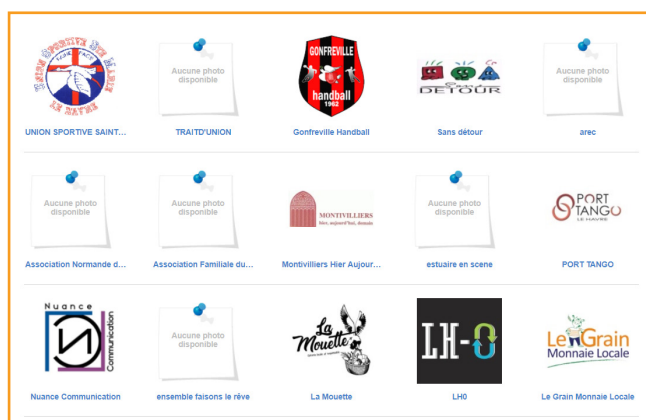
UNION SPORTIVE SAINTE MARIE
LE HAVRE

UNION SPORTIVE SAINT...

Aucune photo disponible

TRAIT'D'UNION

GONFREVILLE
handball
1962

Gonfreville Handball

DETOUR

Sans détour

Aucune photo disponible

arec

Aucune photo disponible

Association Normande d...

Aucune photo disponible

Association Familiale du...

MONTIVILLIERS
hier, aujourd'hui, demain

Montivilliers Hier Aujour...

Aucune photo disponible

estuaire en scene

PORT TANGO
LE HAVRE

PORT TANGO

Nuance
Communication

Nuance Communication

Aucune photo disponible

ensemble faisons le rêve

La Mouette

La Mouette

LH-O

LH0

Le Grain
Monnaie Locale

Le Grain Monnaie Locale